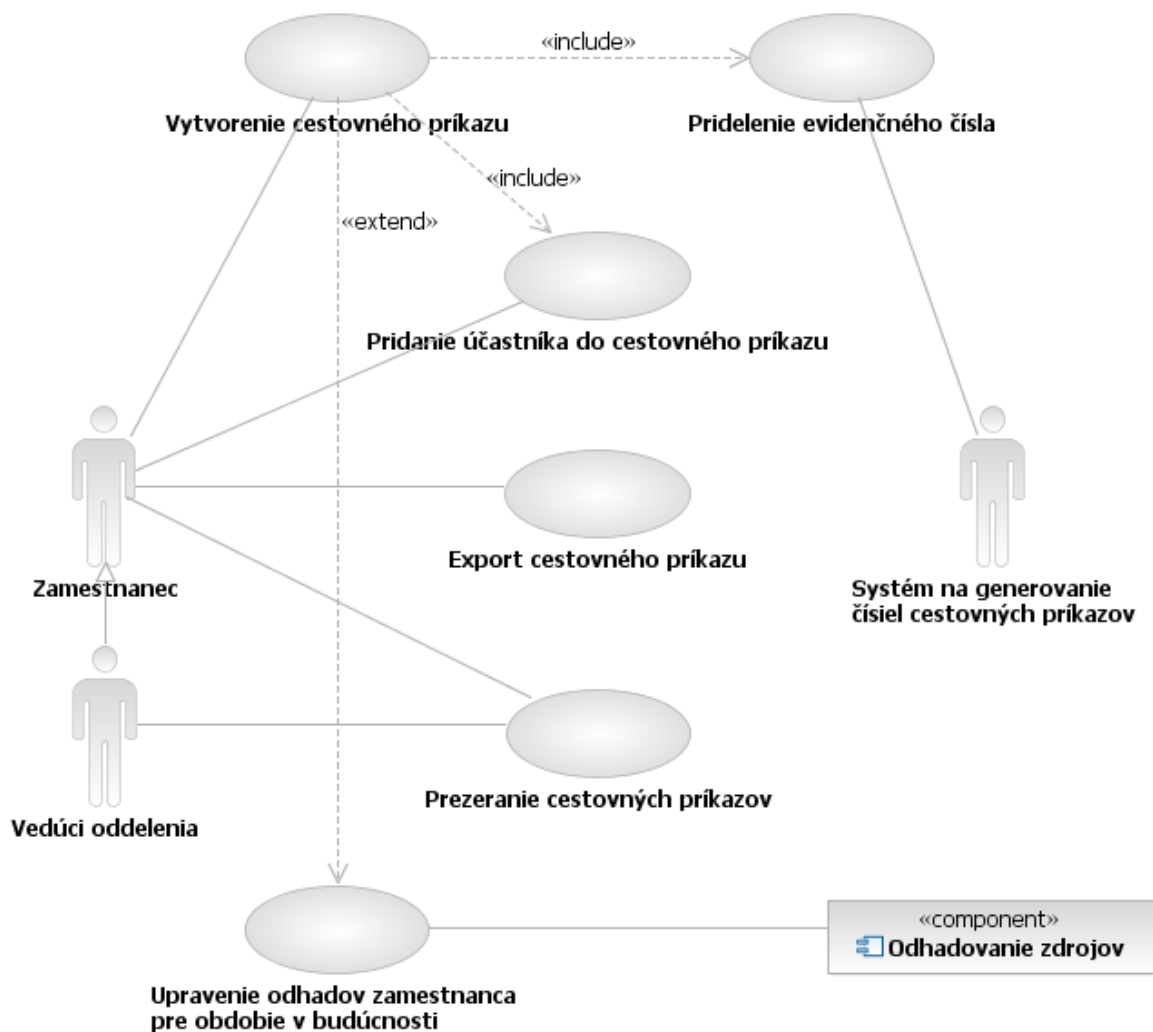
«include»

Vytvorenie cestovného príkazu

Pridelenie evidenčného čísla

«include»

«extend»

Pridanie účastníka do cestovného príkazu

Export cestovného príkazu

Zamestnanec

Systém na generovanie čísiel cestovných príkazov

Prezeranie cestovných príkazov

Vedúci oddelenia

«component»
Odhadovanie zdrojov

Upravenie odhadov zamestnanca pre obdobie v budúcnosti